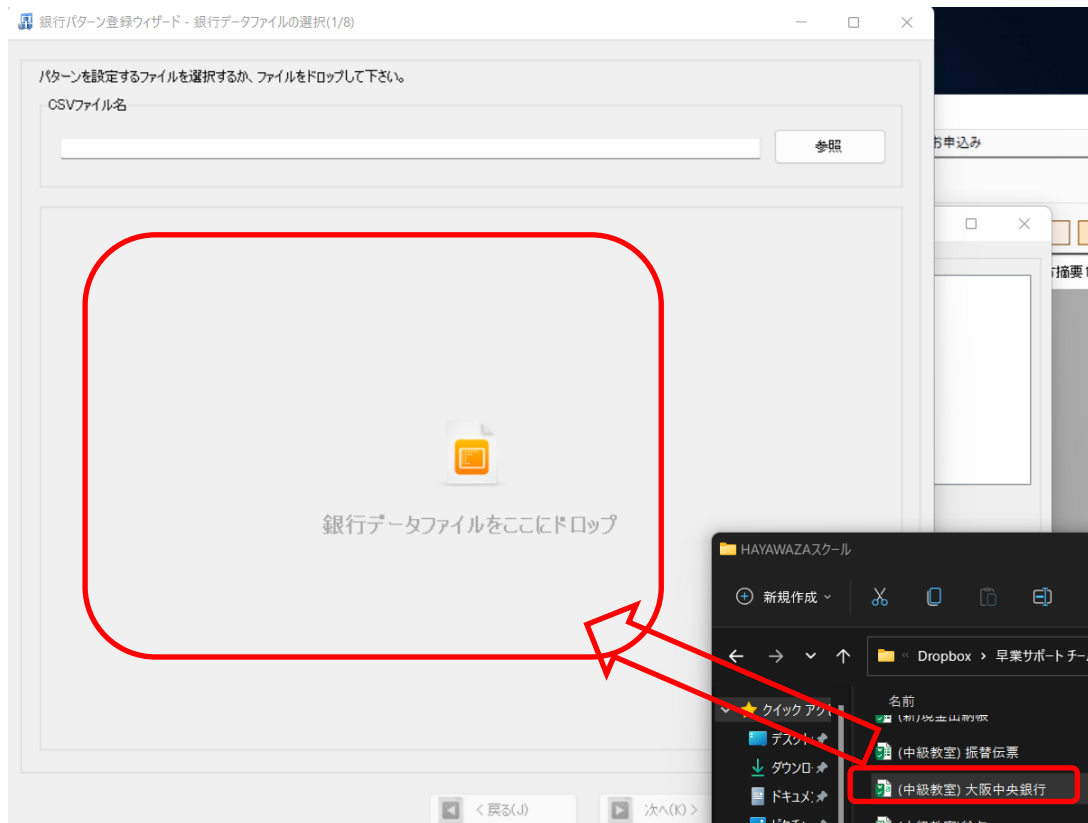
銀行パターン登録ウィザード - 銀行データファイルの選択(1/8)

パターンを設定するファイルを選択するか、ファイルをドロップして下さい。

CSVファイル名

参照

銀行データファイルをここにドロップ

お申込み

摘要

HAYAWAZAスクール

新規作成

Dropbox › 早業サポートチー

クイック アク

デスクト

ダウンロ

ドキュメ

名前

(新)現金出納帳

(中級教室) 振替伝票

(中級教室) 大阪中央銀行

< 戻る(J)

次へ(K) >